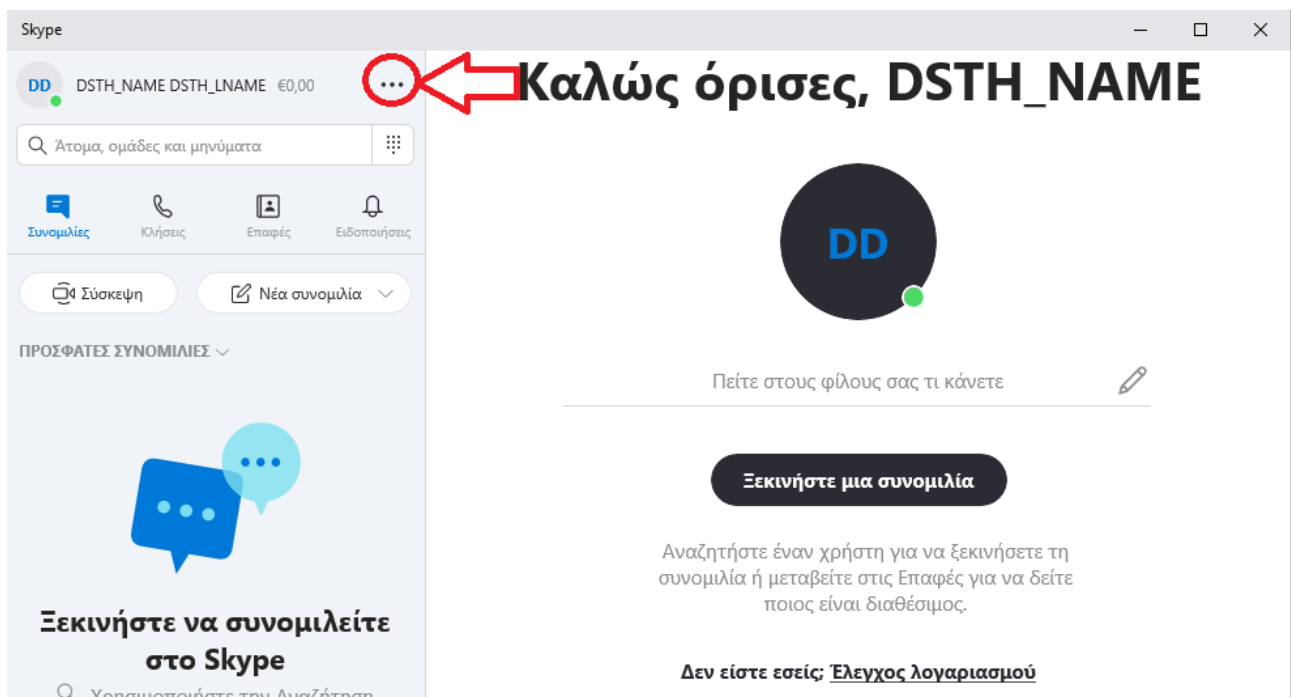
Skype

DD DSTH_NAME DSTH_LNAME €0,00 ···

Καλώς όρισες, DSTH_NAME

Άτομα, ομάδες και μηνύματα

Συνομιλίες Κλήσεις Επαφές Ειδοποιήσεις

Σύσκεψη Νέα συνομιλία

ΠΡΟΣΦΑΤΕΣ ΣΥΝΟΜΙΛΙΕΣ

Ξεκινήστε να συνομιλείτε στο Skype

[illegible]

DD

Πείτε στους φίλους σας τι κάνετε

Ξεκινήστε μια συνομιλία

Αναζητήστε έναν χρήστη για να ξεκινήσετε τη συνομιλία ή μεταβείτε στις Επαφές για να δείτε ποιος είναι διαθέσιμος.

Δεν είστε εσείς; Έλεγχος λογαριασμού